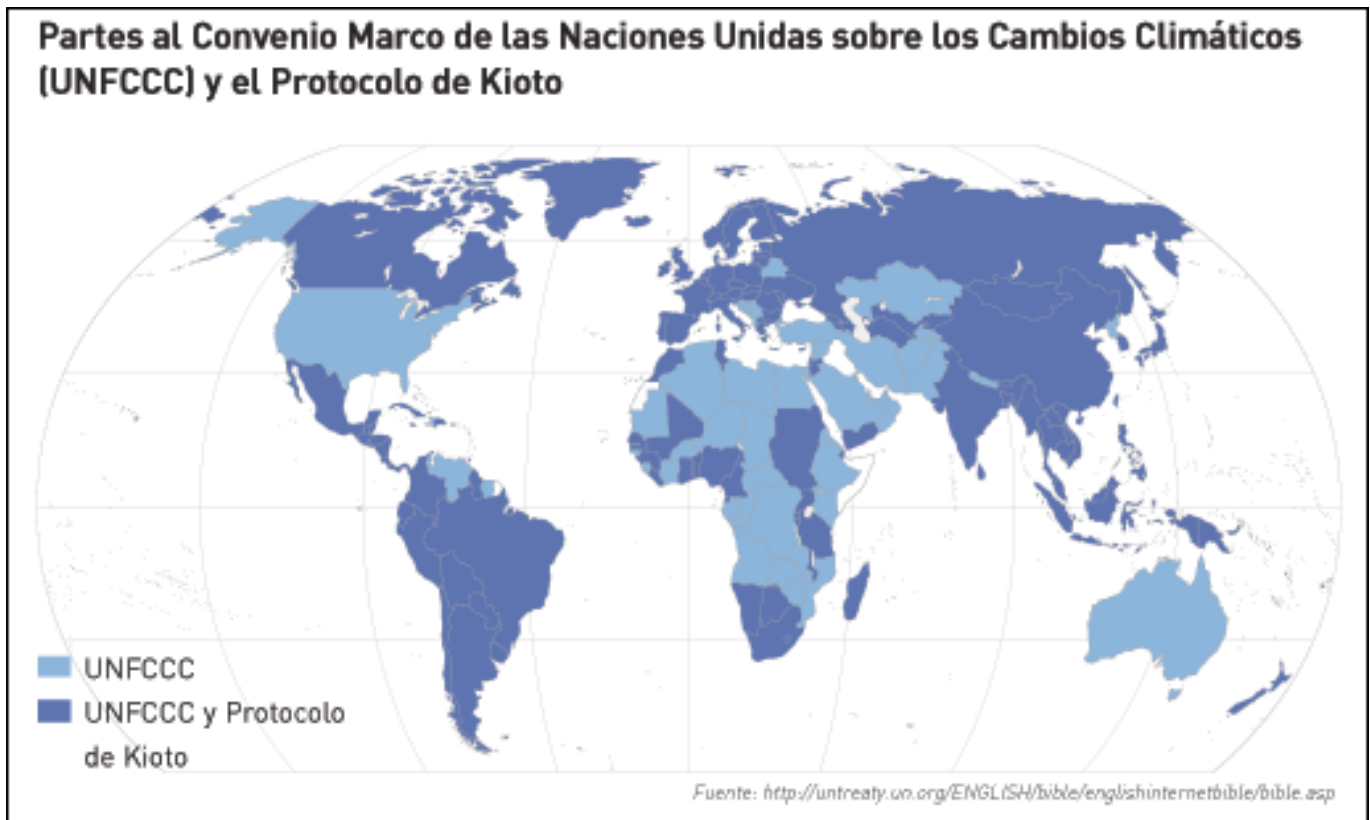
Partes al Convenio Marco de las Naciones Unidas sobre los Cambios Climáticos (UNFCCC) y el Protocolo de Kioto

UNFCCC

UNFCCC y Protocolo de Kioto

Fuente: http://untreaty.un.org/ENGLISH/bible/englishinternetbible/bible.asp